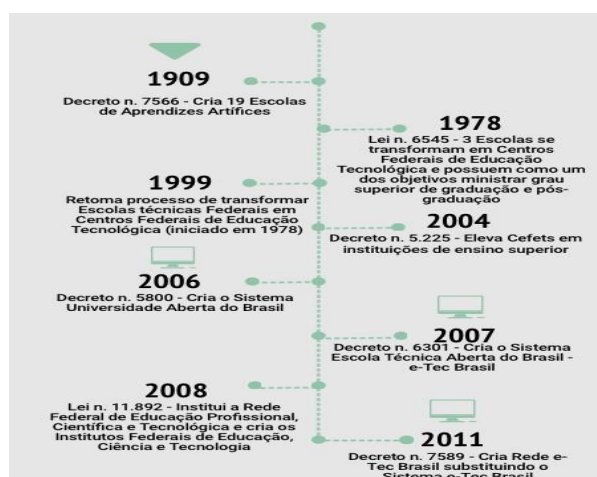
1909
Decreto n. 7566 - Cria 19 Escolas de Aprendizes Artífices

1978
Lei n. 6545 - 3 Escolas se transformam em Centros Federais de Educação Tecnológica e possuem como um dos objetivos ministrar grau superior de graduação e pós-graduação

1999
Retoma processo de transformar Escolas técnicas Federais em Centros Federais de Educação Tecnológica (iniciado em 1978)

2004
Decreto n. 5.225 - Eleva Cefets em instituições de ensino superior

2006
Decreto n. 5800 - Cria o Sistema Universidade Aberta do Brasil

2007
Decreto n. 6301 - Cria o Sistema Escola Técnica Aberta do Brasil - e-Tec Brasil

2008
Lei n. 11.892 - Institui a Rede Federal de Educação Profissional, Científica e Tecnológica e cria os Institutos Federais de Educação, Ciência e Tecnologia

2011
Decreto n. 7589 - Cria Rede e-Tec Brasil substituindo o Sistema e-Tec Brasil